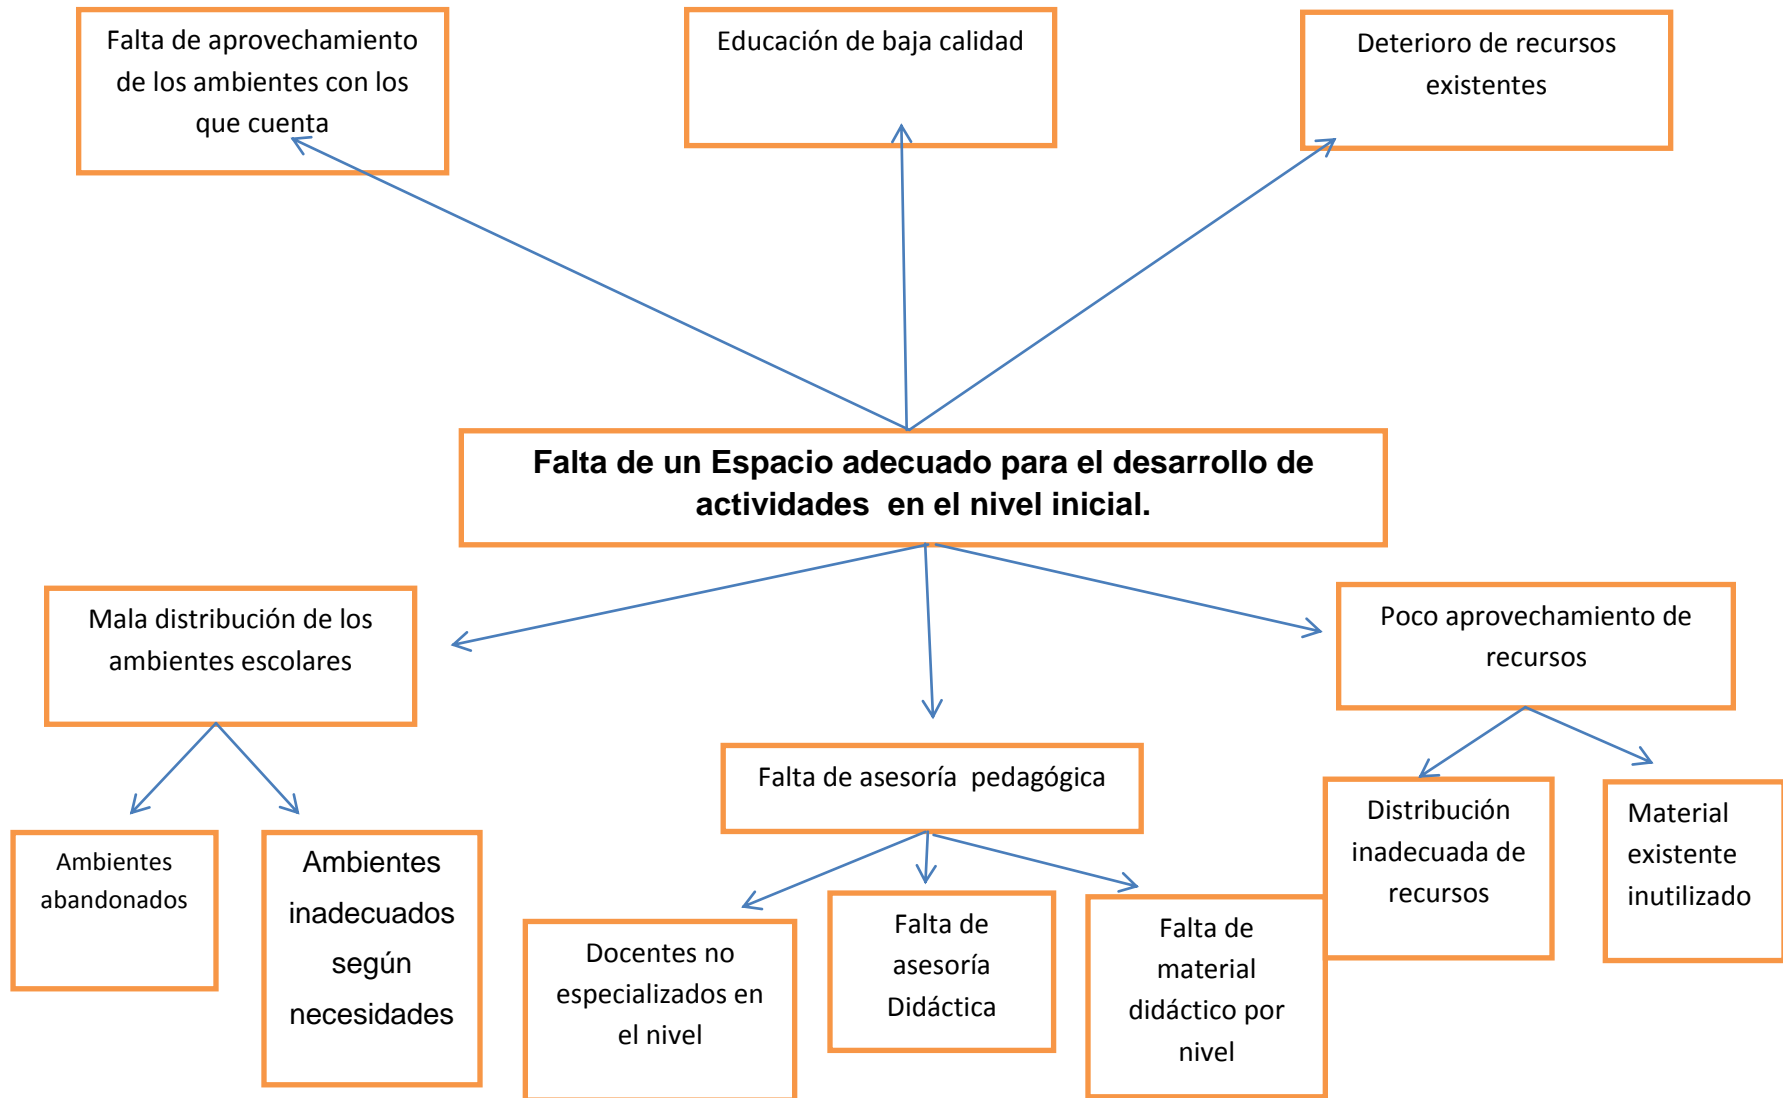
Falta de aprovechamiento de los ambientes con los que cuenta

Educación de baja calidad

Deterioro de recursos existentes

**Falta de un Espacio adecuado para el desarrollo de actividades en el nivel inicial.**

Mala distribución de los ambientes escolares

Poco aprovechamiento de recursos

Falta de asesoría pedagógica

Ambientes abandonados

Ambientes inadecuados según necesidades

Docentes no especializados en el nivel

Falta de asesoría Didáctica

Falta de material didáctico por nivel

Distribución inadecuada de recursos

Material existente inutilizado